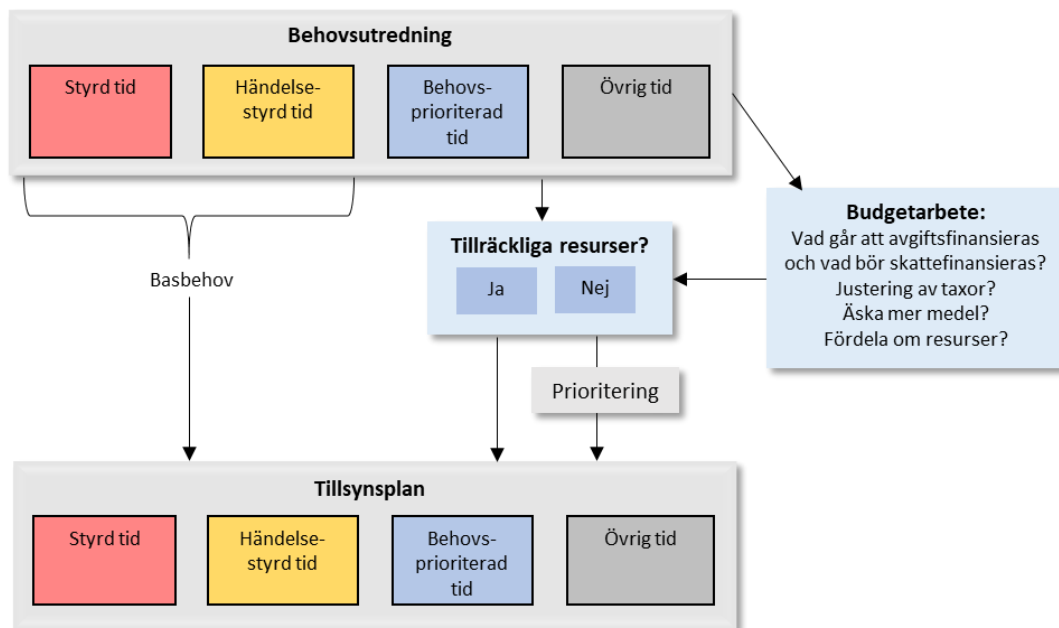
Behovsutredning

Styrd tid

Händelse-styrd tid

Behovs-prioriterad tid

Övrig tid

Basbehov

Tillräckliga resurser?

Ja

Nej

Budgetarbete:
Vad går att avgiftsfinansieras och vad bör skattefinansieras?
Justering av taxor?
Äska mer medel?
Fördela om resurser?

Prioritering

Tillsynsplan

Styrd tid

Händelse-styrd tid

Behovs-prioriterad tid

Övrig tid